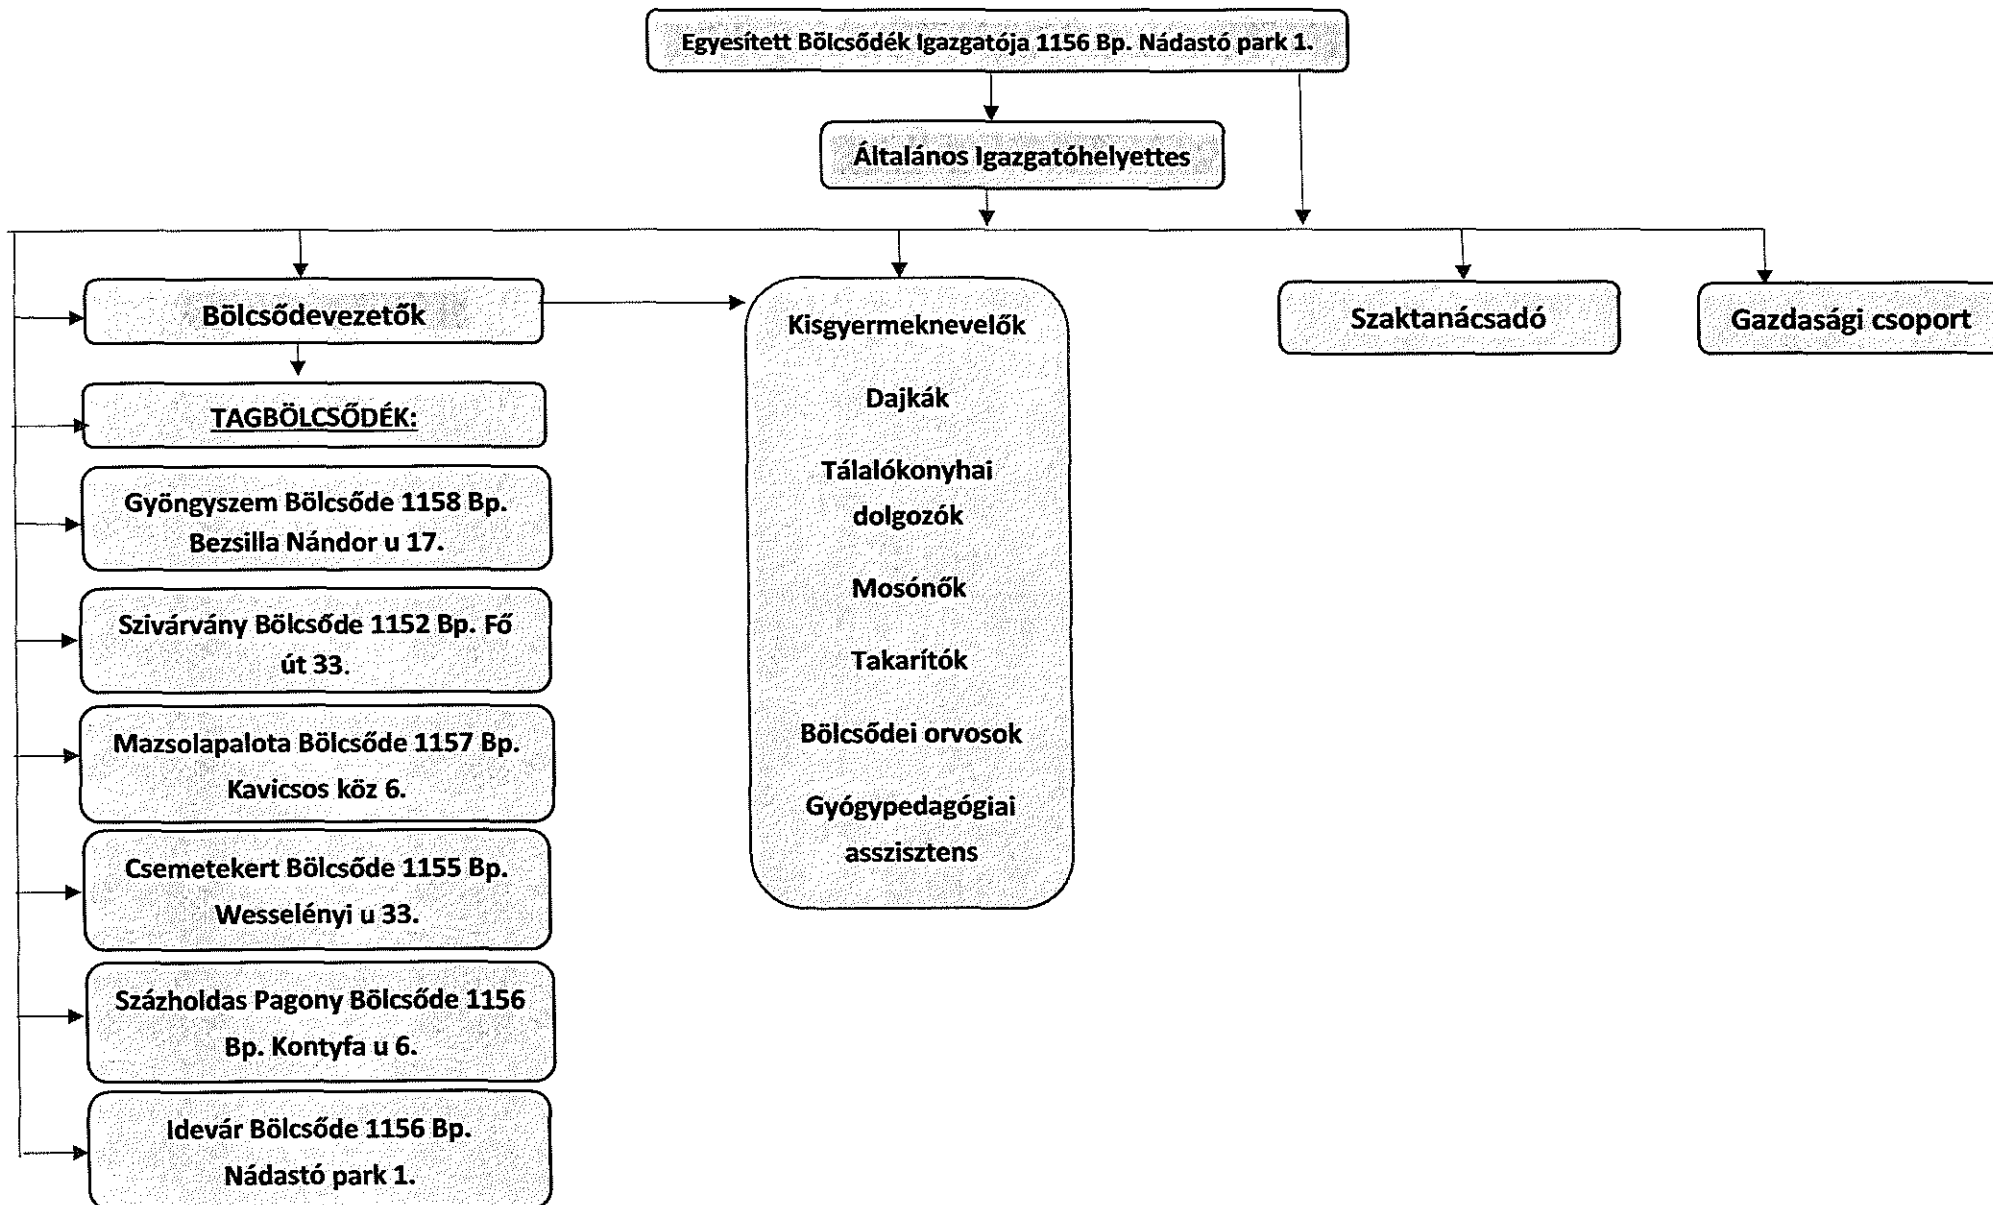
Egyesített Bölcsődék Igazgatója 1156 Bp. Nádastó park 1.

Általános Igazgatóhelyettes

Bölcsődevezetők

TAGBÖLCSŐDÉK:

Gyöngyszem Bölcsőde 1158 Bp. Bezsilla Nándor u 17.

Szivárvány Bölcsőde 1152 Bp. Fő út 33.

Mazsolapalota Bölcsőde 1157 Bp. Kavicsos köz 6.

Csemetekert Bölcsőde 1155 Bp. Wesselényi u 33.

Százholdas Pagony Bölcsőde 1156 Bp. Kontyfa u 6.

Idevár Bölcsőde 1156 Bp. Nádastó park 1.

Kisgyermeknevelők

Dajkák

Tálalókonyhai dolgozók

Mosónők

Takarítók

Bölcsődei orvosok

Gyógypedagógiai asszisztens

Szaktanácsadó

Gazdasági csoport